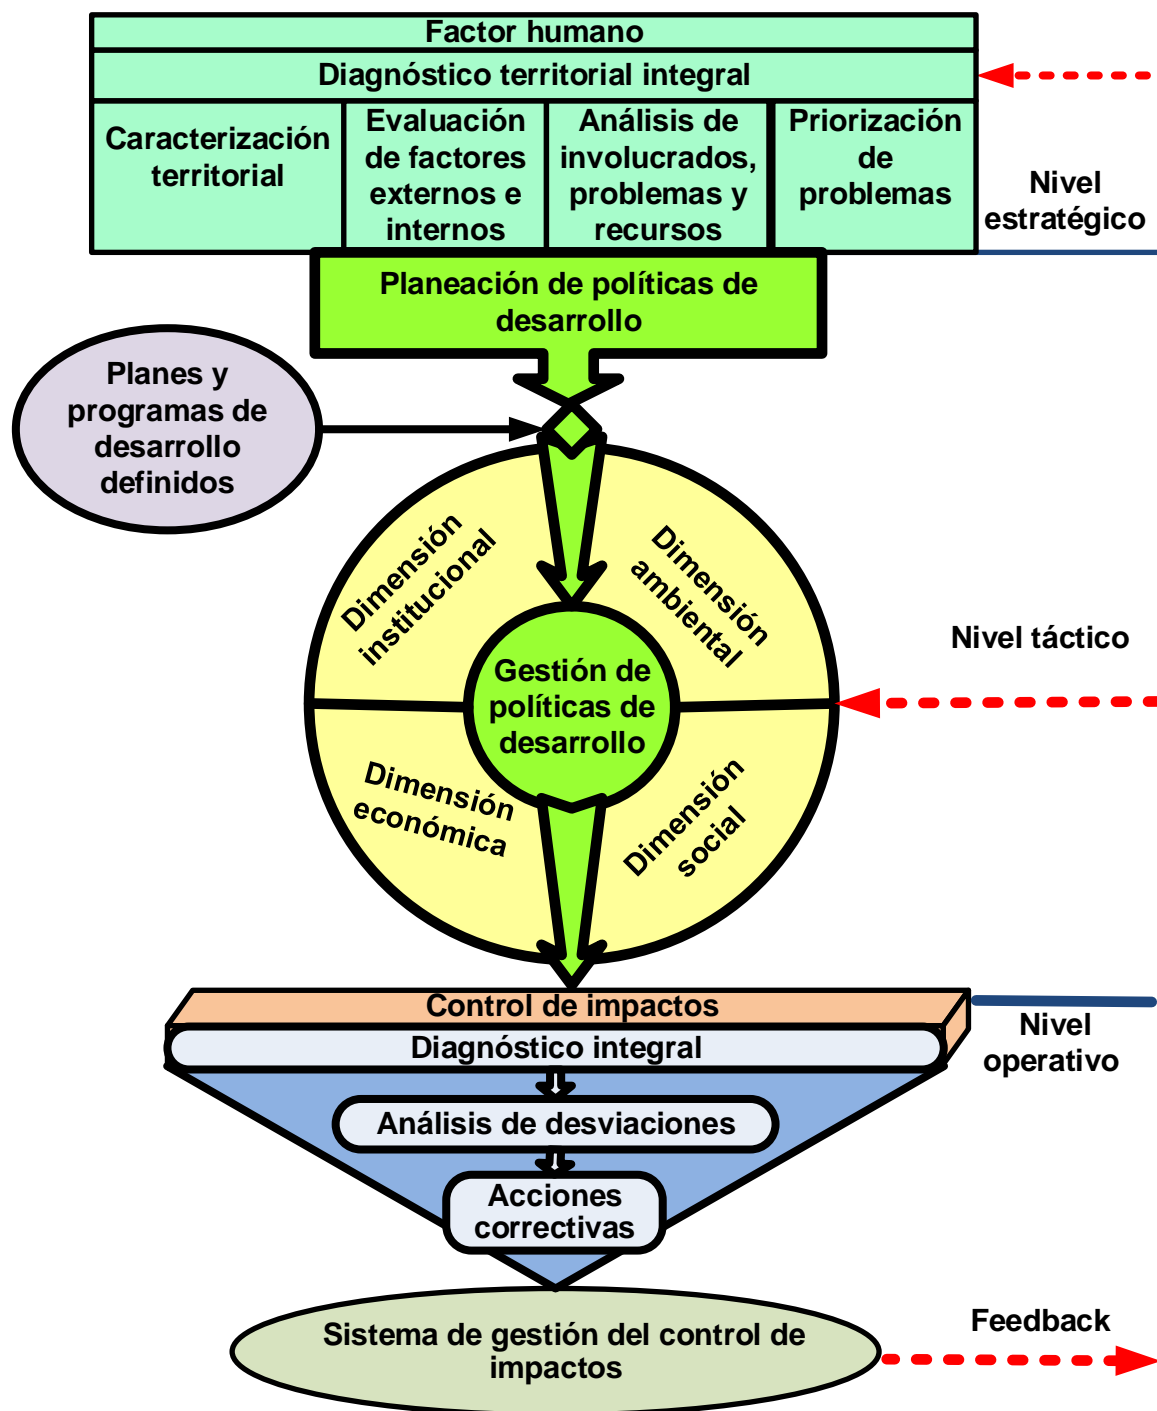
Factor humano
Diagnóstico territorial integral

| Caracterización territorial | Evaluación de factores externos e internos | Análisis de involucrados, problemas y recursos | Priorización de problemas |
|---|---|---|---|

Nivel estratégico

Planeación de políticas de desarrollo

Planes y programas de desarrollo definidos

Dimensión institucional

Dimensión ambiental

Gestión de políticas de desarrollo

Dimensión económica

Dimensión social

Nivel táctico

Control de impactos

Diagnóstico integral

Nivel operativo

Análisis de desviaciones

Acciones correctivas

Sistema de gestión del control de impactos

Feedback